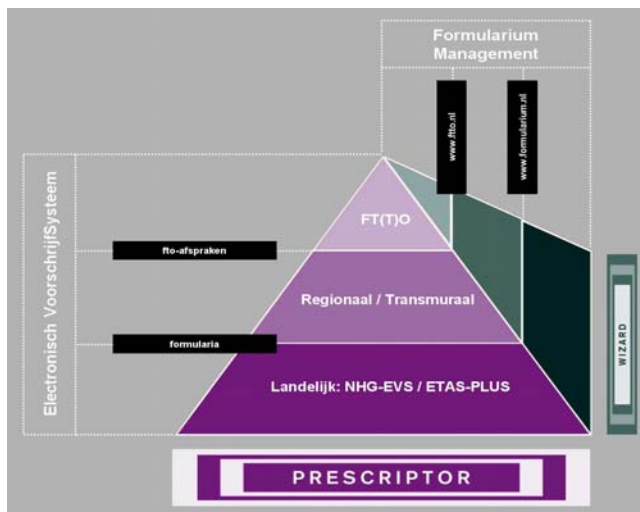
Formularium Management

www.ftto.nl

www.formularium.nl

Electronisch Voorschrijf Systeem

fto-afspraken

formularia

FT(T)O

Regionaal / Transmuraal

Landelijk: NHG-EVS / ETAS-PLUS

WIZARD

PRESCRIPTOR